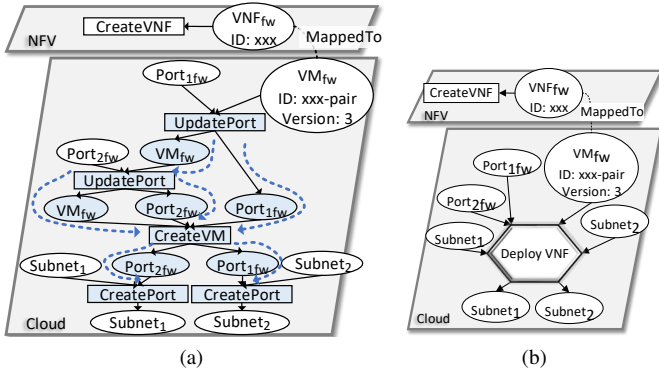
CreateVNF
VNF$_{fw}$
ID: xxx
NFV
MappedTo
Port$_{1fw}$
VM$_{fw}$
ID: xxx-pair
Version: 3
UpdatePort
Port$_{2fw}$
VM$_{fw}$
UpdatePort
VM$_{fw}$
Port$_{2fw}$
Port$_{1fw}$
CreateVM
Subnet$_1$
Port$_{2fw}$
Port$_{1fw}$
Subnet$_2$
CreatePort
CreatePort
Cloud
Subnet$_1$
Subnet$_2$
(a)

CreateVNF
VNF$_{fw}$
ID: xxx
NFV
MappedTo
Port$_{1fw}$
VM$_{fw}$
ID: xxx-pair
Version: 3
Port$_{2fw}$
Subnet$_1$
Deploy VNF
Subnet$_2$
Cloud
Subnet$_1$
Subnet$_2$
(b)